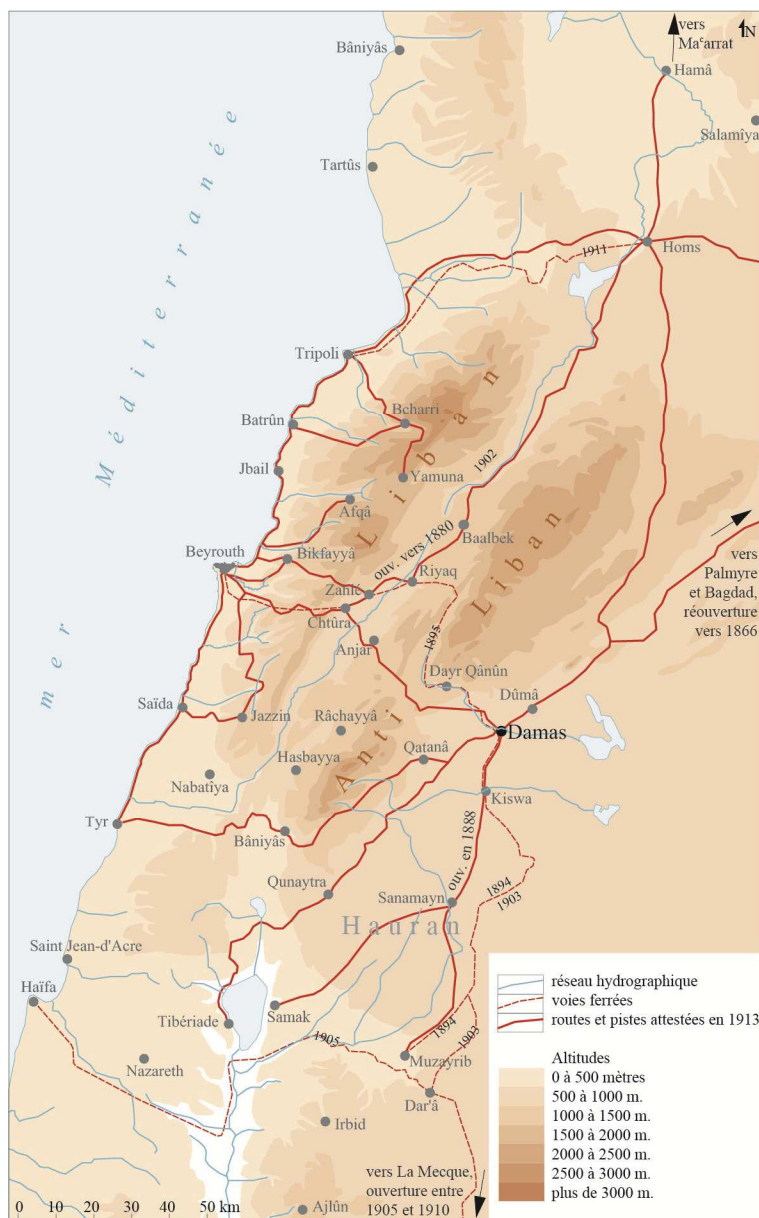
vers Maʿarrat
N
Bâniyâs
Hamâ
Salamiya
Tartûs
mer Méditerranée
1911
Homs
Tripoli
Liban
Bcharri
Batrûn
1902
Yamuna
Jbail
Afqâ
ouv. vers 1880
Baalbek
Beyrouth
Bikfayyâ
Anti Liban
Zahlé
Riyaq
vers Palmyre et Bagdad, réouverture vers 1866
Chtûra
1895
Anjar
Dayr Qânûn
Saïda
Dûmâ
Jazzin
Râchayyâ
Damas
Hasbayya
Qatanâ
Nabatiya
Kiswa
Tyr
Bâniyâs
ouv. en 1888
Qunaytra
1894
1903
Sanamayn
Hauran
Saint Jean-d'Acre
Haïfa
Tibériade
Samak
1905
1894
1903
Muzayrib
Nazareth
Dar'â
Irbid
vers La Mecque, ouverture entre 1905 et 1910
Ajlûn
0 10 20 30 40 50 km

réseau hydrographique
voies ferrées
routes et pistes attestées en 1913

Altitudes
0 à 500 mètres
500 à 1000 m.
1000 à 1500 m.
1500 à 2000 m.
2000 à 2500 m.
2500 à 3000 m.
plus de 3000 m.